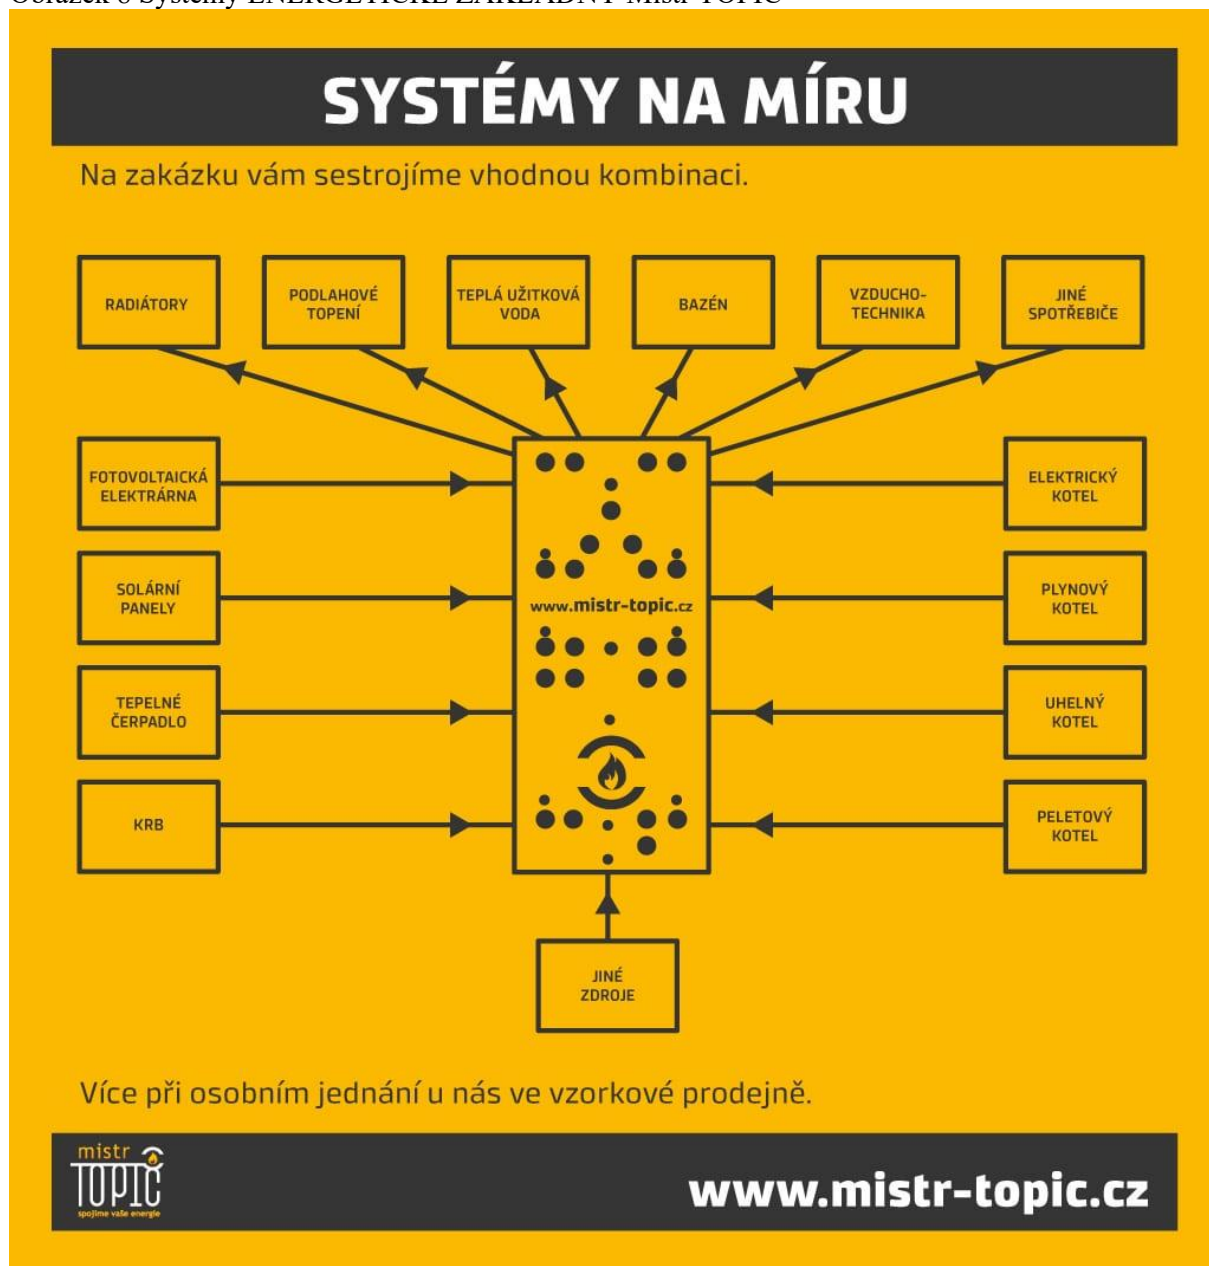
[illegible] 6 Systémy ENERGETICKÉ ZÁKLADNY Mistr TOPIC

SYSTÉMY NA MÍRU

Na zakázku vám sestrojíme vhodnou kombinaci.

RADIÁTORY

PODLAHOVÉ TOPENÍ

TEPLÁ UŽITKOVÁ VODA

BAZÉN

VZDUCHO-TECHNIKA

JINÉ SPOTŘEBIČE

FOTOVOLTAICKÁ ELEKTRÁRNA

SOLÁRNÍ PANELY

TEPELNÉ ČERPADLO

KRB

www.mistr-topic.cz

ELEKTRICKÝ KOTEL

PLYNOVÝ KOTEL

UHELNÝ KOTEL

PELETOVÝ KOTEL

JINÉ ZDROJE

Více při osobním jednání u nás ve vzorkové prodejně.

mistr TOPIC
spojíme vaše energie

www.mistr-topic.cz